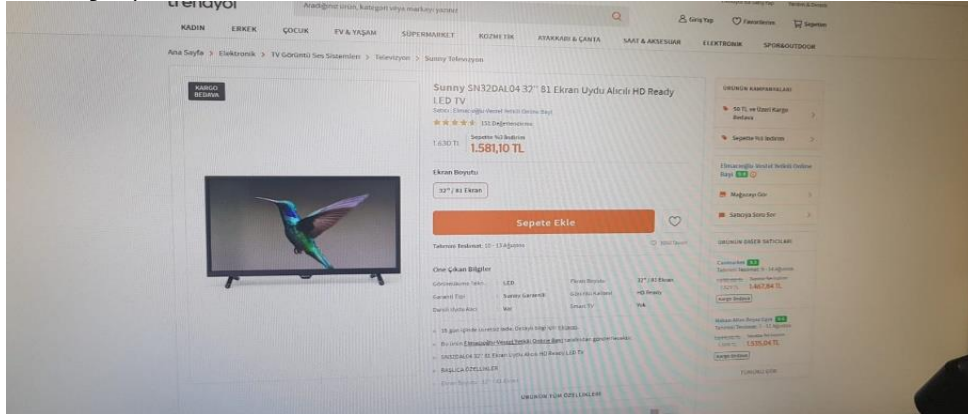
trendyol

Aradığınız ürün, kategori veya markayı yazınız

Giriş Yap Favorilerim Sepetim

KADIN ERKEK ÇOCUK EV & YAŞAM SÜPERMARKET KOZMETİK AYAKKABI & ÇANTA SAAT & AKSESUAR ELEKTRONİK SPOR&OUTDOOR

Ana Sayfa > Elektronik > TV Görüntü Ses Sistemleri > Televizyon > Sunny Televizyon

KARGO BEDAVA

Sunny SN32DAL04 32" 81 Ekran Uydu Alıcılı HD Ready LED TV

Satıcı: Elmas oğlu Vestel Yetkili Online Bayi

131 Değerlendirme

1.630 TL Sepette %3 İndirim 1.581,10 TL

Ekran Boyutu

32" / 81 Ekran

Sepete Ekle

Tahmini Teslimat: 10 - 13 Ağustos

Öne Çıkan Bilgiler

| Görüntüleme Teknolojisi | LED | Ekran Boyutu | 32" / 81 Ekran |
|---|---|---|---|
| Garanti Tipi | Sunny Garantili | Görüntü Kalitesi | HD Ready |
| Dahili Uydu Alıcı | Var | Smart TV | Yok |

ÜRÜNÜN TÜM ÖZELLİKLERİ

ÜRÜNÜN KAMPANYALARI

50 TL ve Üzeri Kargo Bedava

Sepette %3 İndirim

Elmasoğlu Vestel Yetkili Online Bayi

Mağazaya Git

Satıcıya Soru Sor

ÜRÜNÜN DİĞER SATICILARI

1.467,84 TL

1.535,04 TL

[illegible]